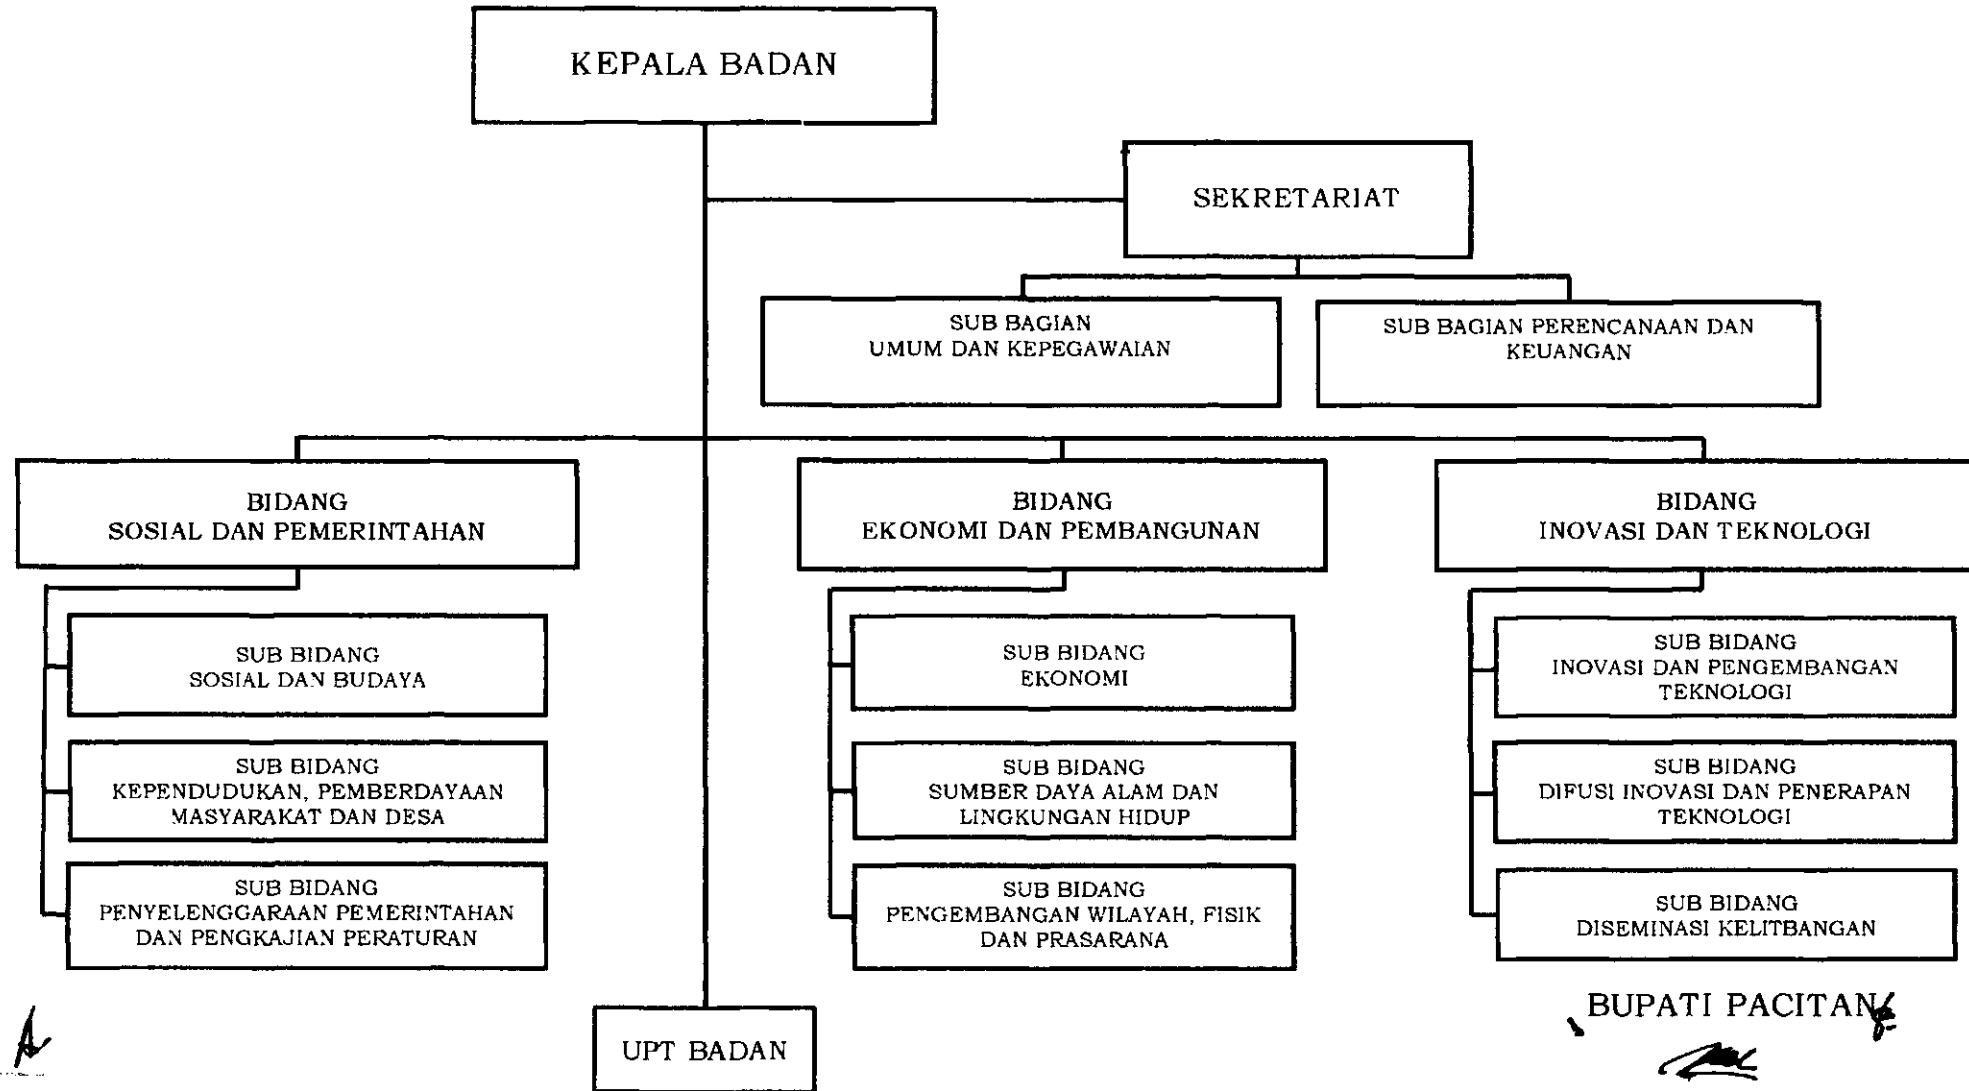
KEPALA BADAN

SEKRETARIAT

SUB BAGIAN
UMUM DAN KEPEGAWAIAN

SUB BAGIAN PERENCANAAN DAN KEUANGAN

BIDANG
SOSIAL DAN PEMERINTAHAN

SUB BIDANG
SOSIAL DAN BUDAYA

SUB BIDANG
KEPENDUDUKAN, PEMBERDAYAAN MASYARAKAT DAN DESA

SUB BIDANG
PENYELENGGARAAN PEMERINTAHAN DAN PENGKAJIAN PERATURAN

BIDANG
EKONOMI DAN PEMBANGUNAN

SUB BIDANG
EKONOMI

SUB BIDANG
SUMBER DAYA ALAM DAN LINGKUNGAN HIDUP

SUB BIDANG
PENGEMBANGAN WILAYAH, FISIK DAN PRASARANA

BIDANG
INOVASI DAN TEKNOLOGI

SUB BIDANG
INOVASI DAN PENGEMBANGAN TEKNOLOGI

SUB BIDANG
DIFUSI INOVASI DAN PENERAPAN TEKNOLOGI

SUB BIDANG
DISEMINASI KELITBANGAN

UPT BADAN

BUPATI PACITAN,